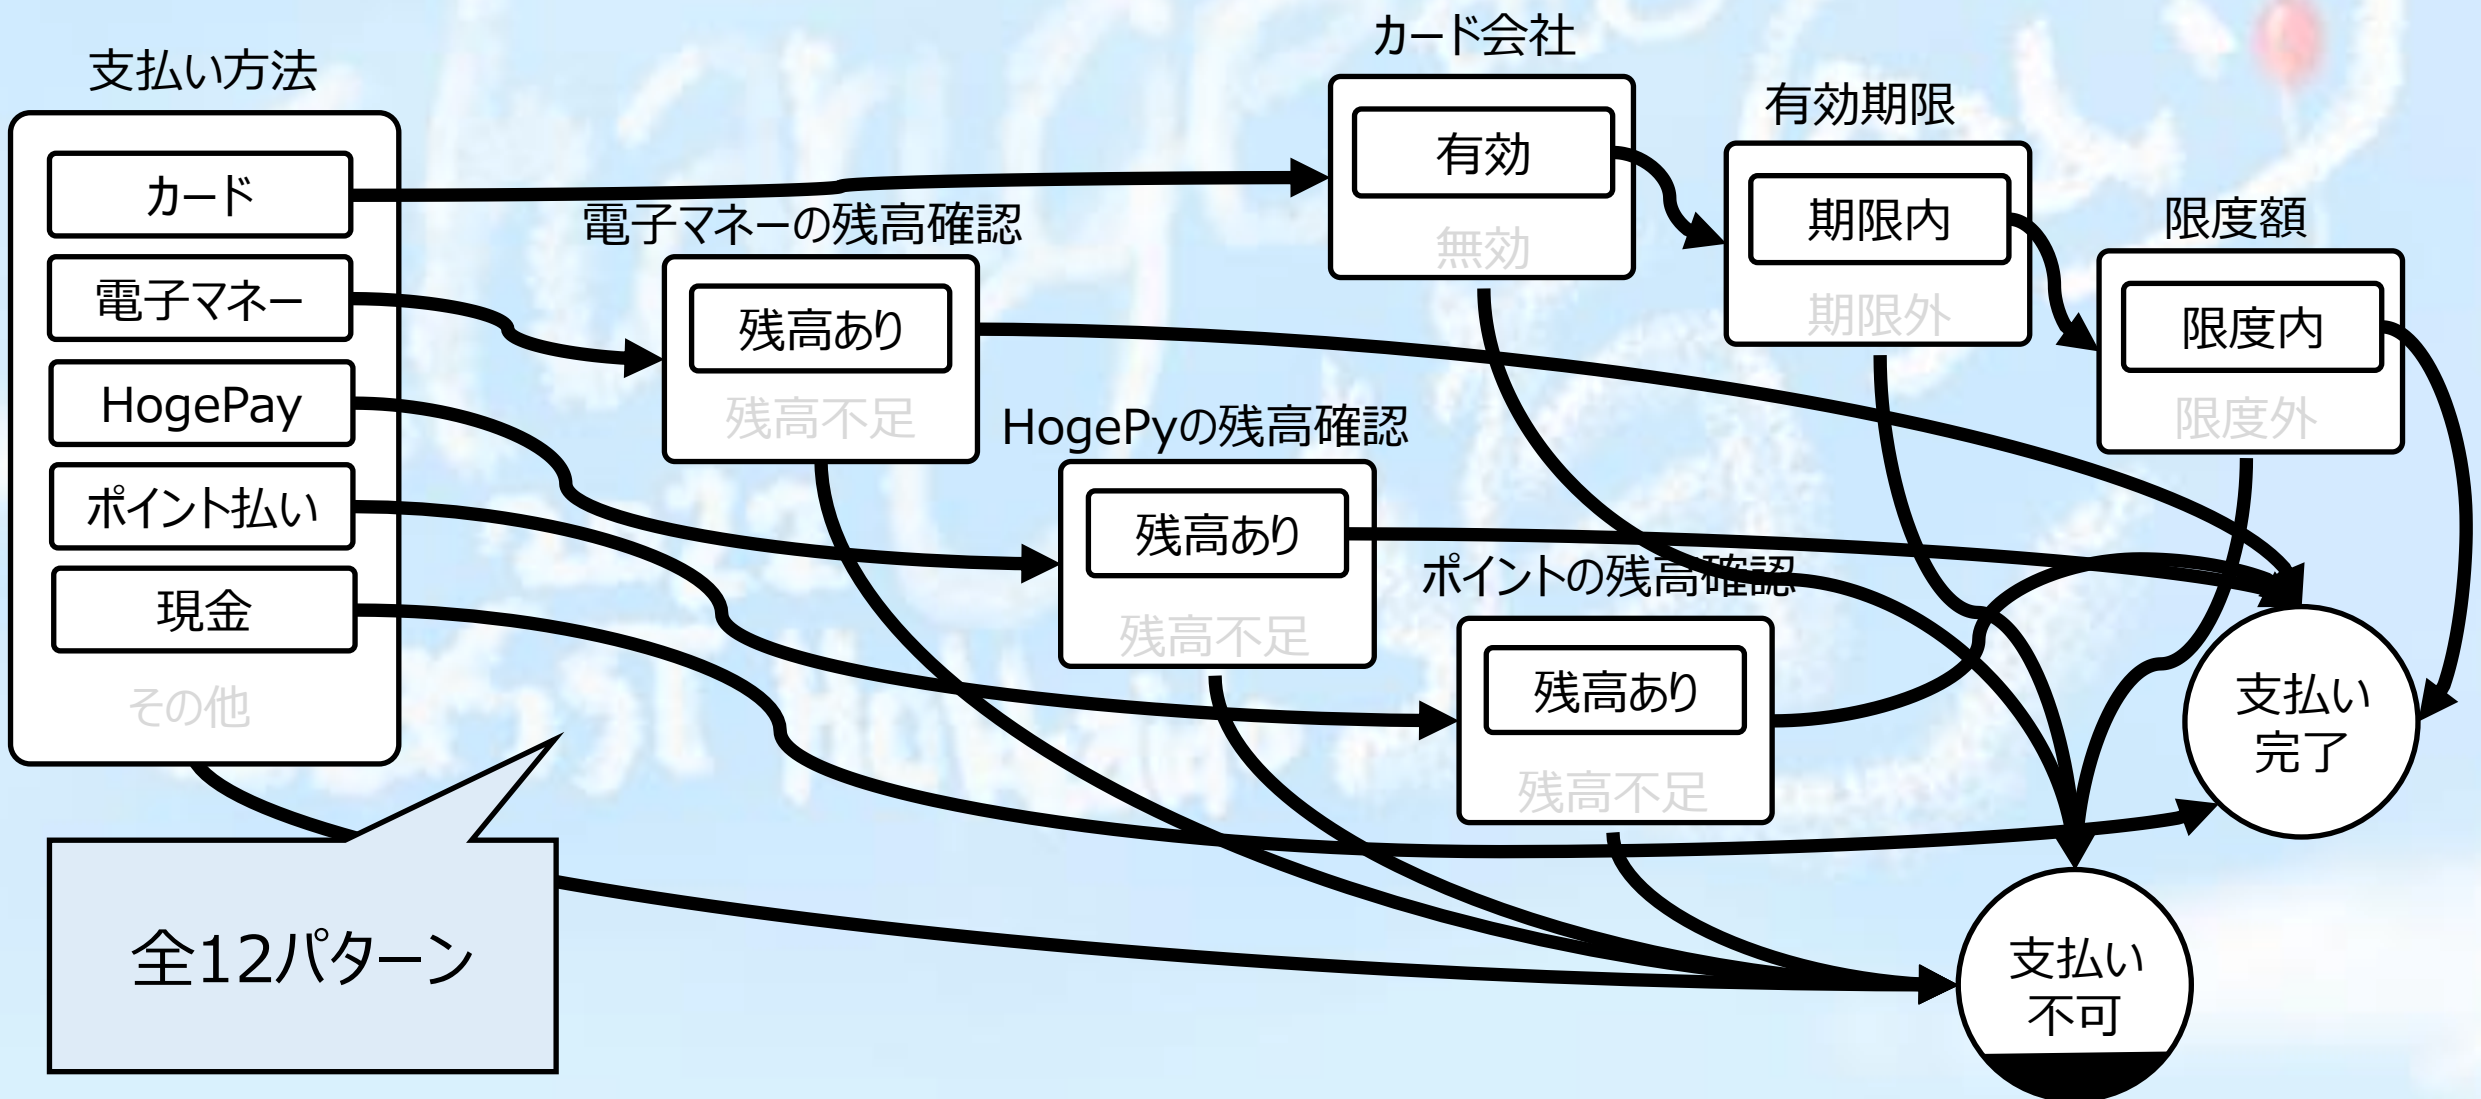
支払い方法
カード
電子マネー
HogePay
ポイント払い
現金
その他

カード会社
有効
無効

有効期限
期限内
期限外

限度額
限度内
限度外

電子マネーの残高確認
残高あり
残高不足

HogePyの残高確認
残高あり
残高不足

ポイントの残高確認
残高あり
残高不足

支払い完了

支払い不可

全12パターン